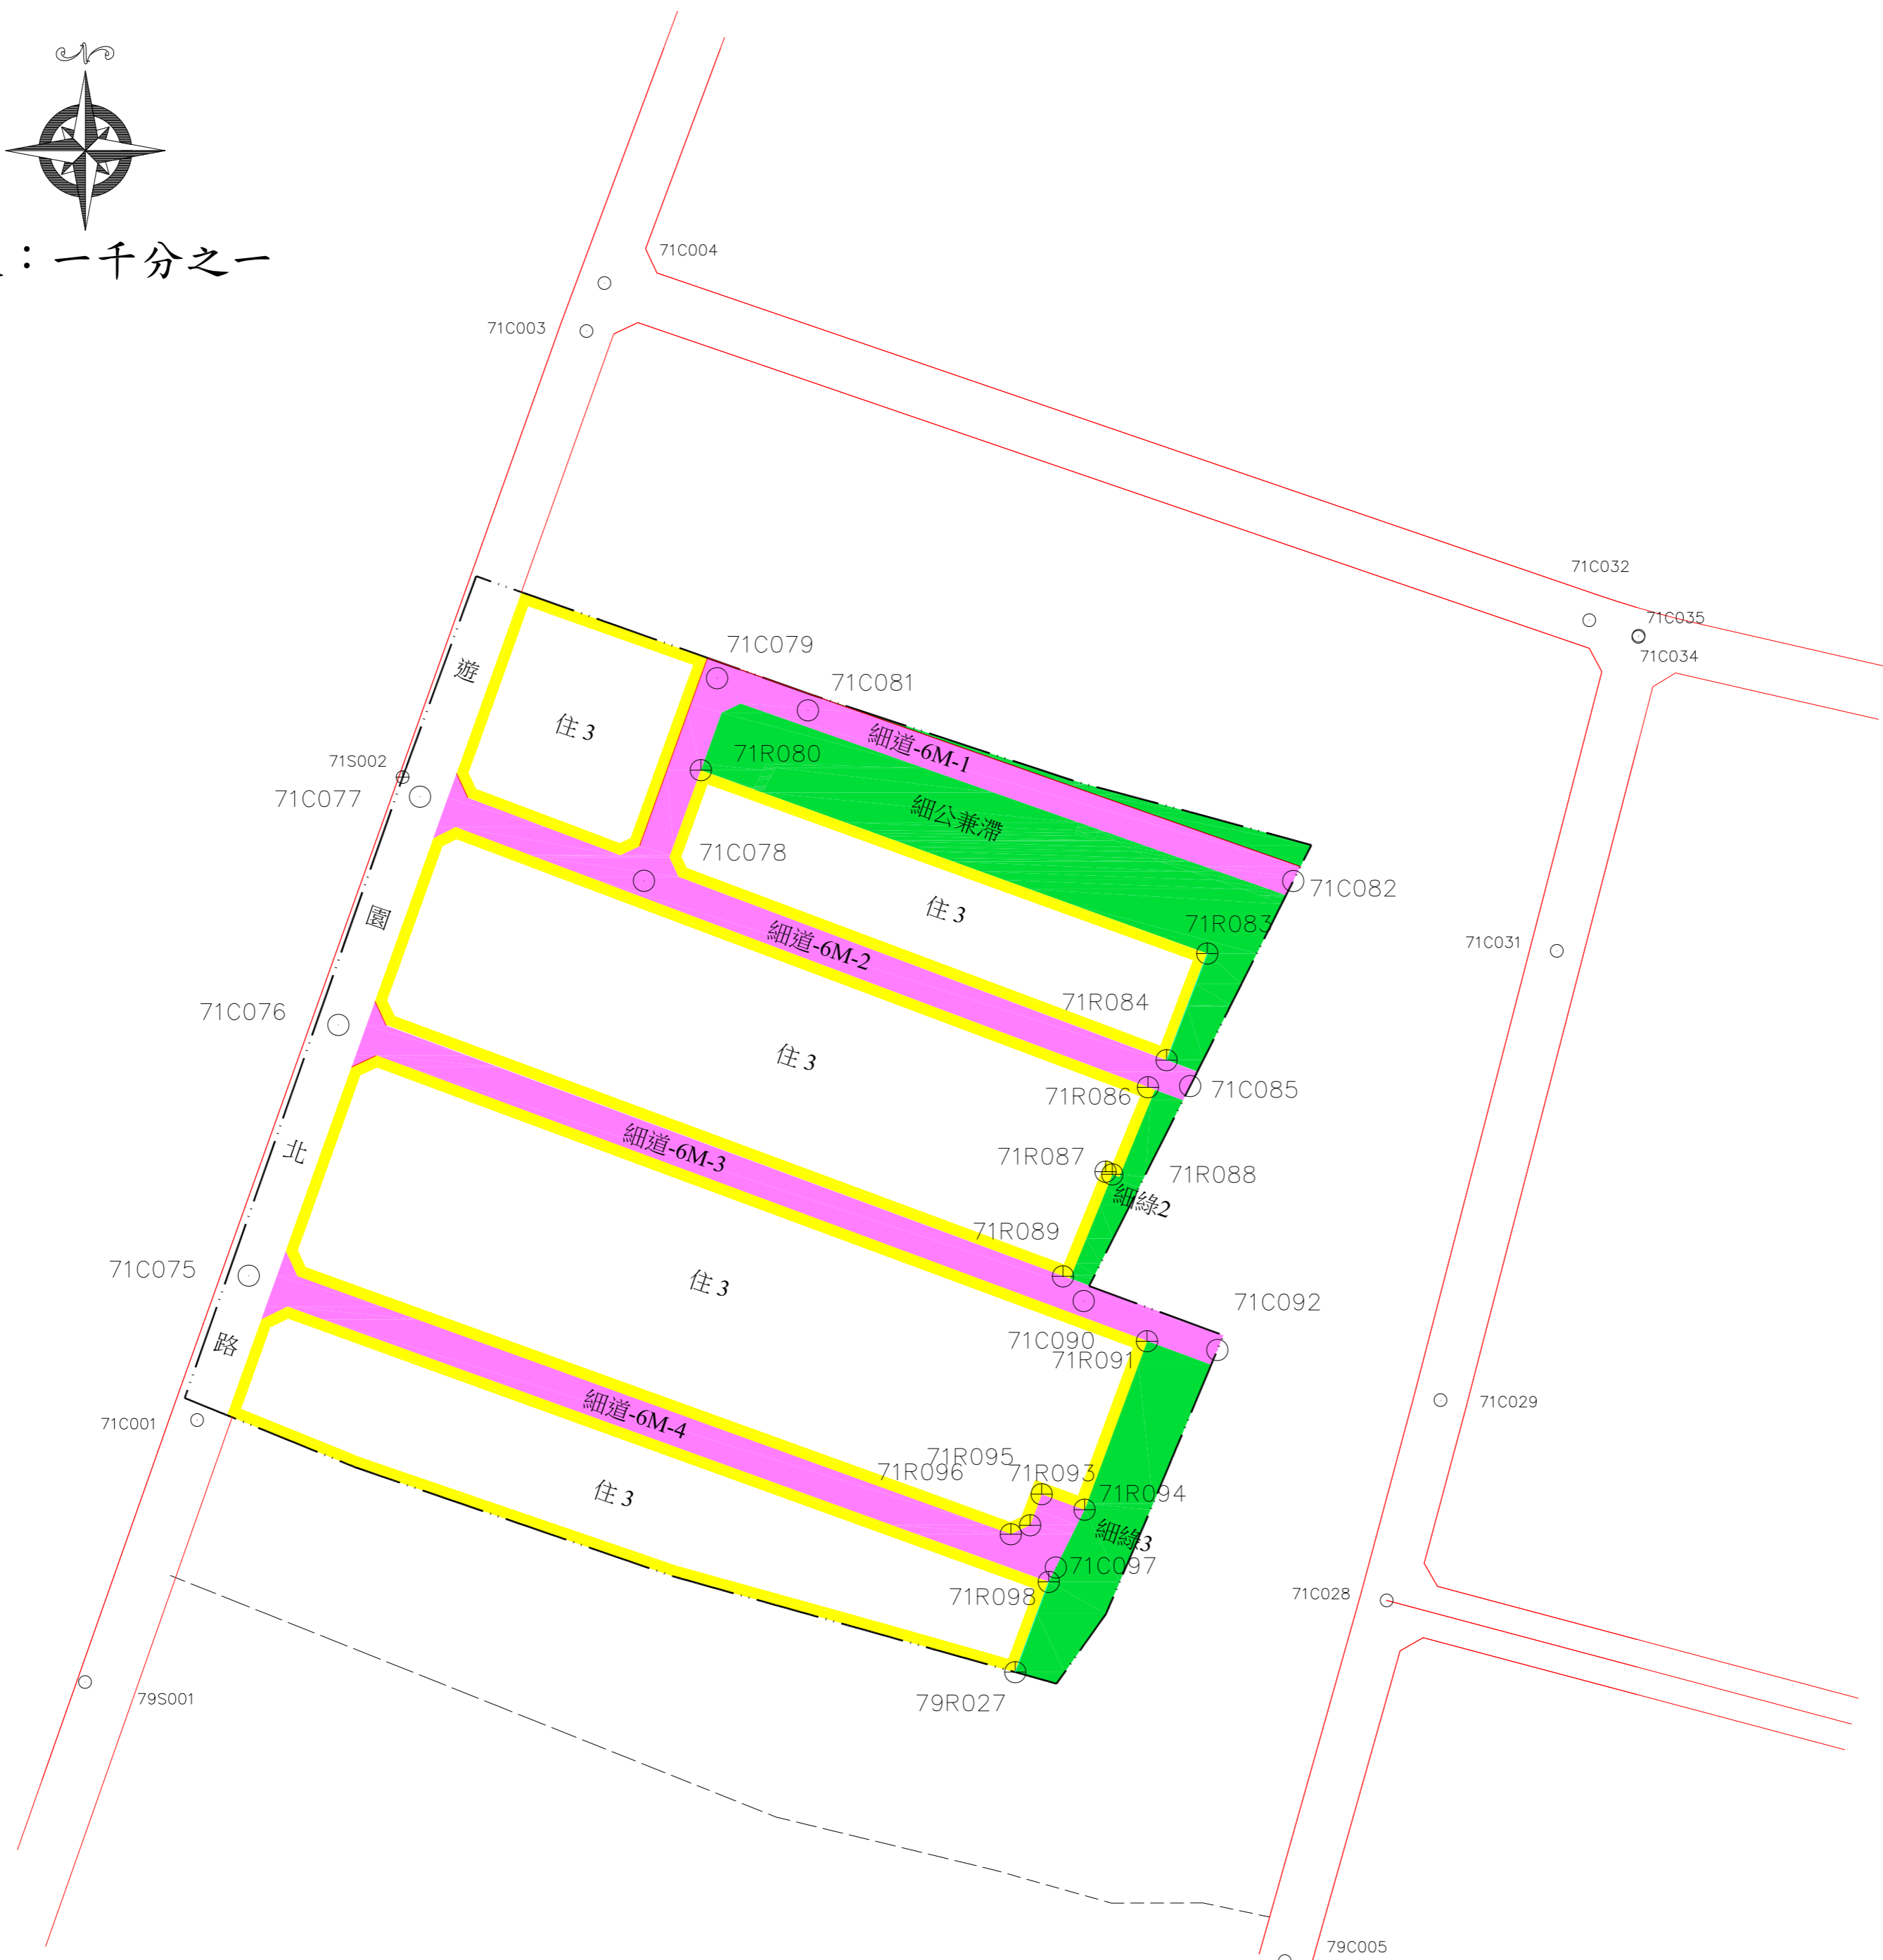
：一千分之一

71C004
71C003
71C032
71C035
71C034
71C079
71C081
細道-6M-1
71R080
細公兼滯
71S002
71C077
遊
住 3
71C078
住 3
71C082
71R083
71C031
細道-6M-2
園
71C076
71R084
住 3
71R086
71C085
細道-6M-3
北
71R087
71R088
細綠2
71R089
住 3
71C075
71C092
71C090
71R091
路
71C001
細道-6M-4
71C029
71R095
71R096
71R093
71R094
細綠3
住 3
71C097
71R098
71C028
79R027
79S001
79C005